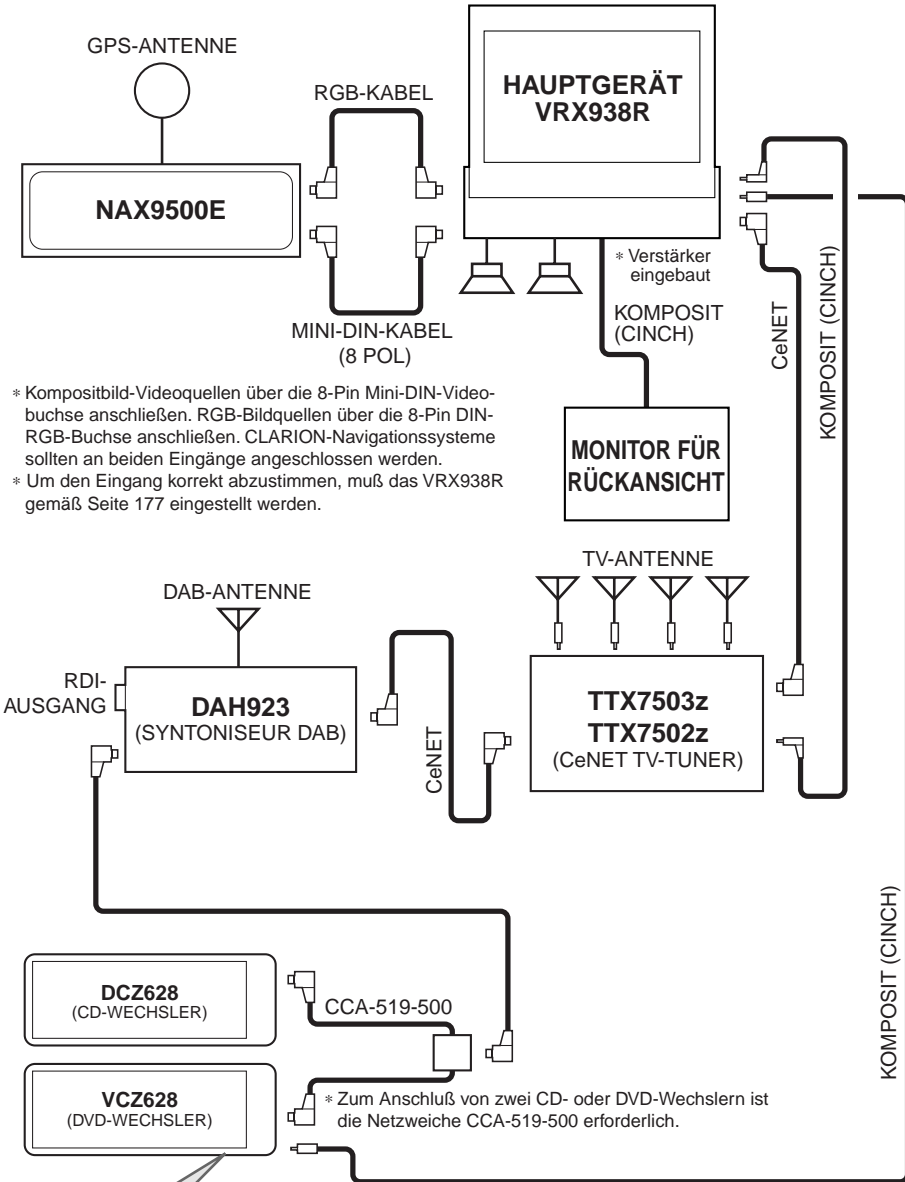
GPS-ANTENNE

RGB-KABEL

HAUPTGERÄT
VRX938R

NAX9500E

∗ Verstärker eingebaut

KOMPOSIT (CINCH)

MINI-DIN-KABEL (8 POL)

CeNET

KOMPOSIT (CINCH)

∗ Kompositbild-Videoquellen über die 8-Pin Mini-DIN-Videobuchse anschließen. RGB-Bildquellen über die 8-Pin DIN-RGB-Buchse anschließen. CLARION-Navigationssysteme sollten an beiden Eingänge angeschlossen werden.
∗ Um den Eingang korrekt abzustimmen, muß das VRX938R gemäß Seite 177 eingestellt werden.

MONITOR FÜR RÜCKANSICHT

TV-ANTENNE

DAB-ANTENNE

RDI-AUSGANG

DAH923
(SYNTONISEUR DAB)

CeNET

TTX7503z
TTX7502z
(CeNET TV-TUNER)

KOMPOSIT (CINCH)

DCZ628
(CD-WECHSLER)

CCA-519-500

VCZ628
(DVD-WECHSLER)

∗ Zum Anschluß von zwei CD- oder DVD-Wechslern ist die Netzweiche CCA-519-500 erforderlich.